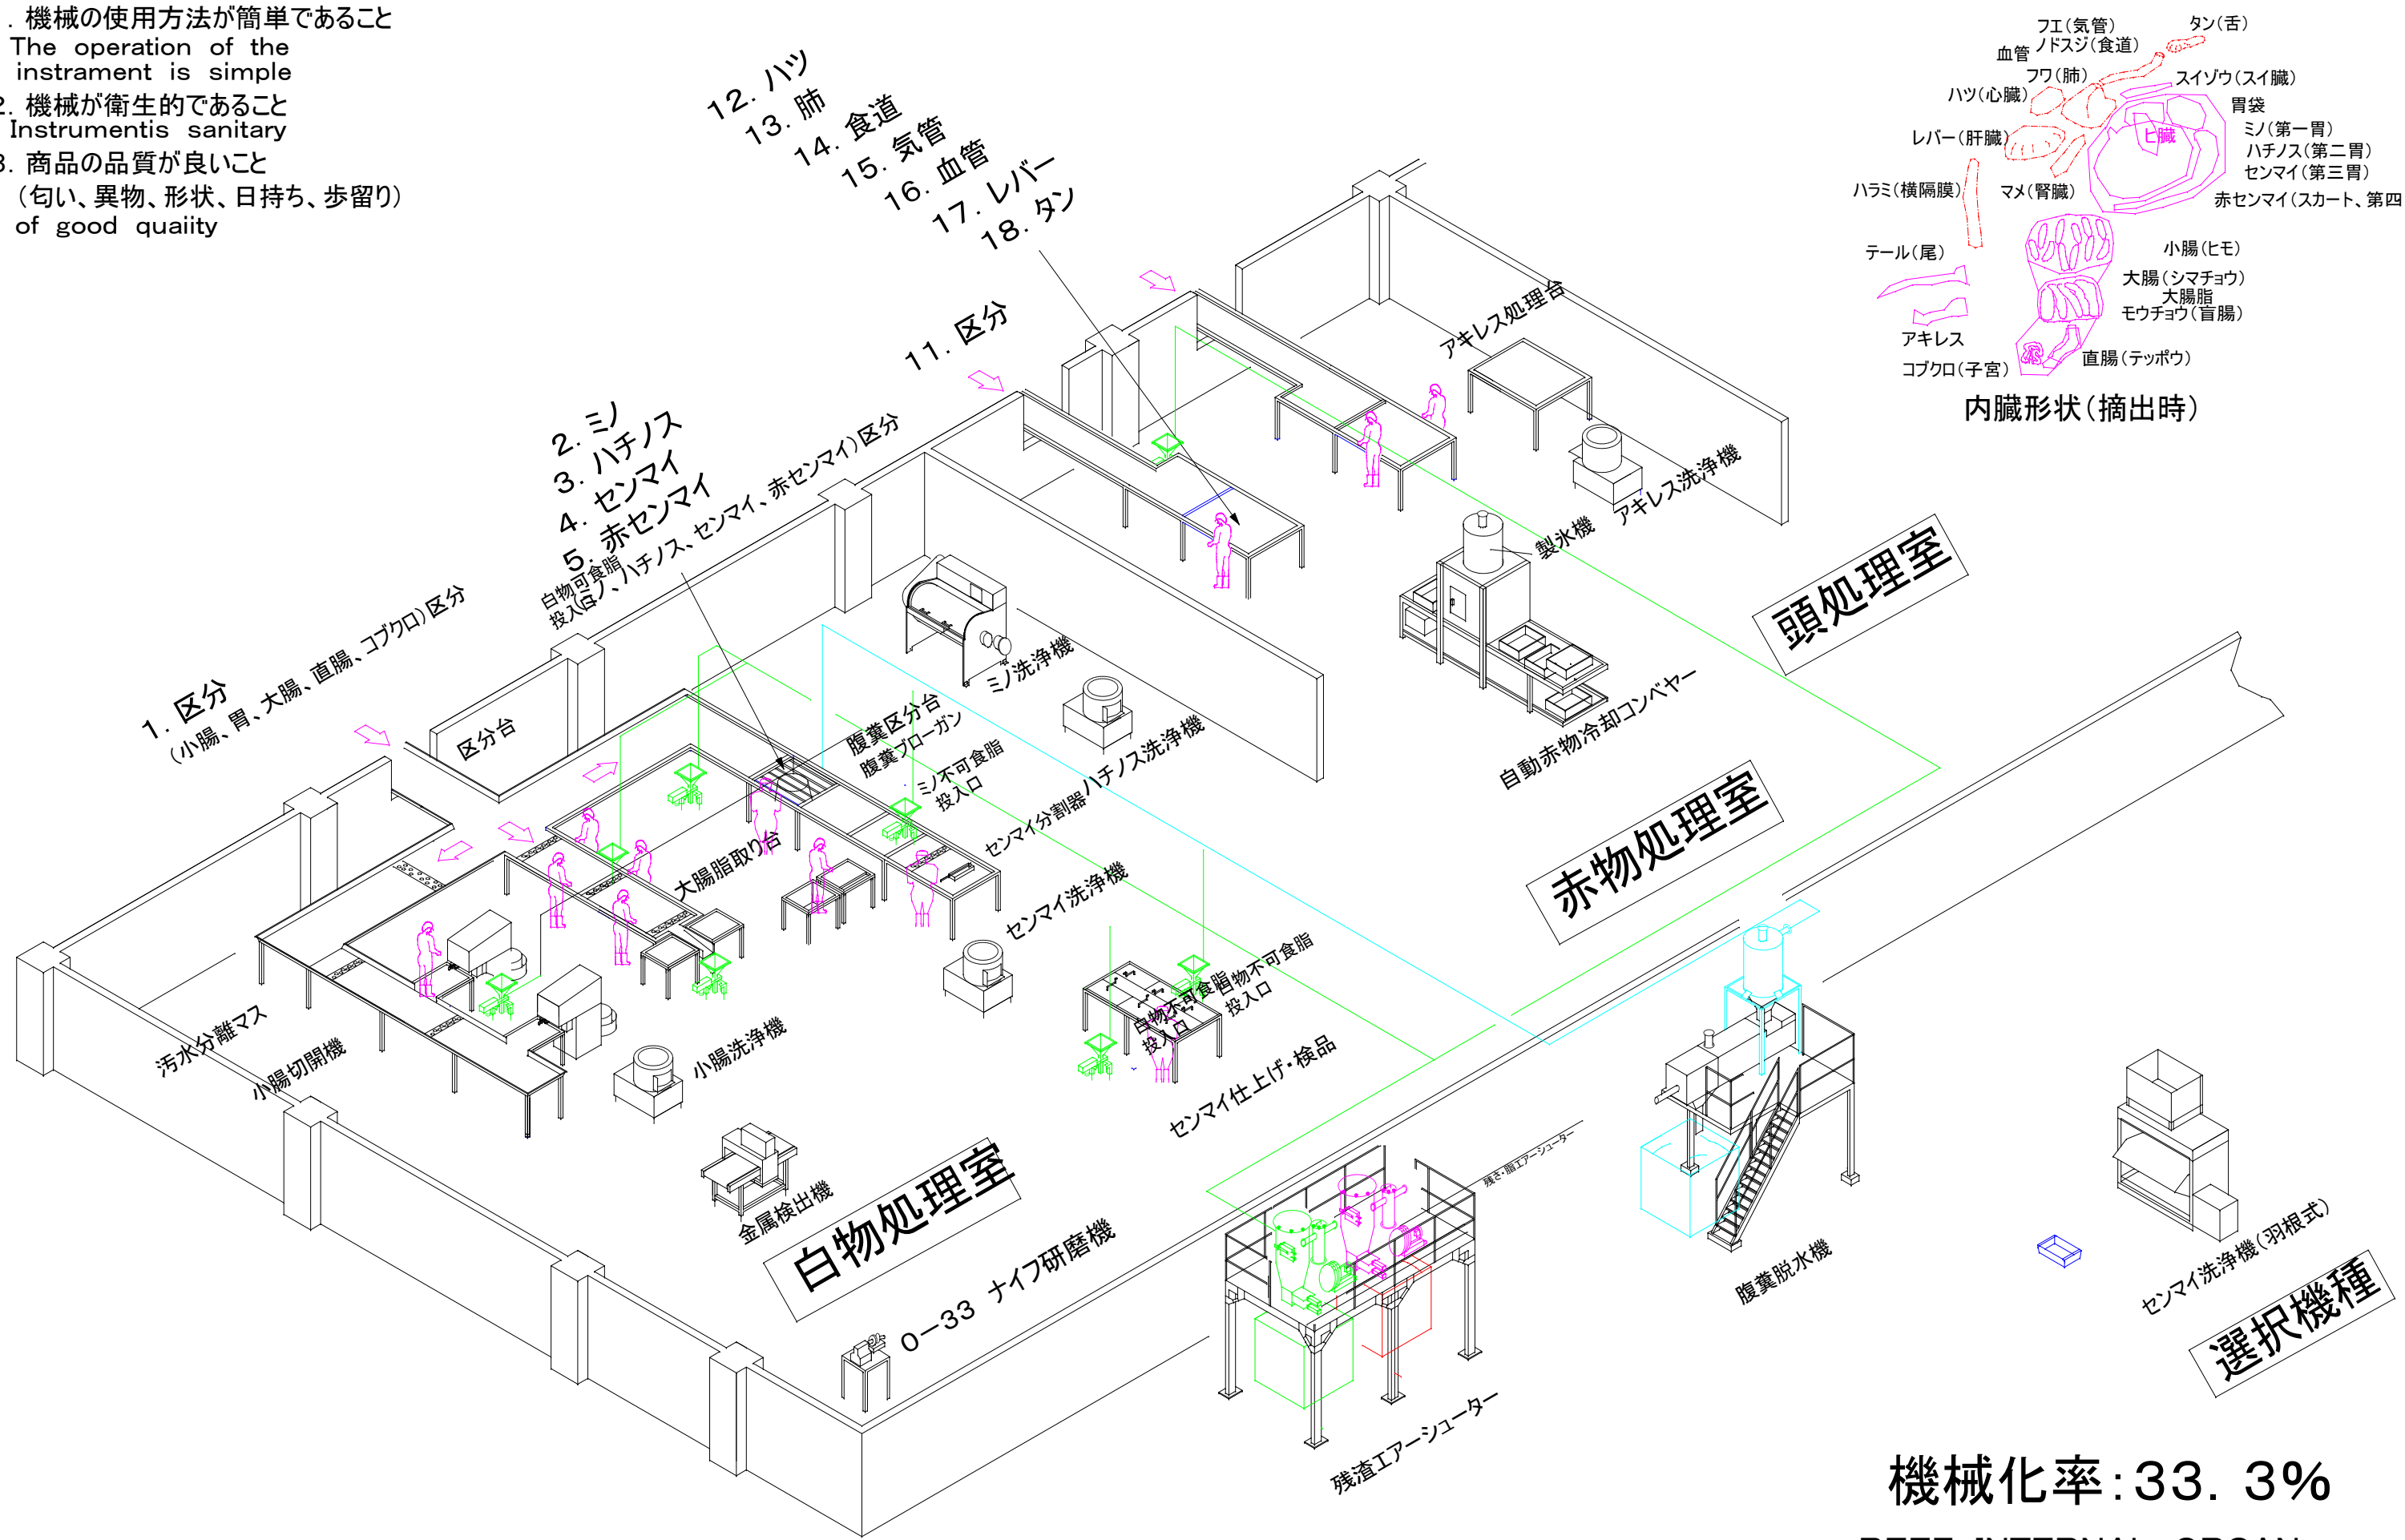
. 機械の使用方法が簡単であること
The operation of the instrament is simple
2. 機械が衛生的であること
Instrumentis sanitary
3. 商品の品質が良いこと
（匂い、異物、形状、日持ち、歩留り）
of good quaiity

12. ハツ
13. 肺
14. 食道
15. 気管
16. 血管
17. レバー
18. タン

11. 区分

2. ミノ
3. ハチノス
4. センマイ
5. 赤センマイ
白物可食脂投入口
（ミノ、ハチノス、センマイ、赤センマイ）区分

1. 区分
（小腸、胃、大腸、直腸、コブクロ）区分

区分台
腹糞区分台
腹糞ブローガン
ミノ不可食脂投入口
ミノ洗浄機
センマイ分割器
ハチノス洗浄機
大腸脂取り台
センマイ洗浄機
白物不可食脂投入口
白物不可食脂投入口
センマイ仕上げ・検品
汚水分離マス
小腸切開機
小腸洗浄機
金属検出機
白物処理室
O−33 ナイフ研磨機
残渣エアーシューター
残さ・脂エアーシューター
腹糞脱水機
センマイ洗浄機（羽根式）
選択機種
アキレス処理台
アキレス洗浄機
製氷機
自動赤物冷却コンベヤー
頭処理室
赤物処理室

フエ（気管）
タン（舌）
血管
ノドスジ（食道）
フワ（肺）
スイゾウ（スイ臓）
ハツ（心臓）
胃袋
レバー（肝臓）
ヒ臓
ミノ（第一胃）
ハチノス（第二胃）
センマイ（第三胃）
ハラミ（横隔膜）
マメ（腎臓）
赤センマイ（スカート、第四
テール（尾）
小腸（ヒモ）
大腸（シマチョウ）
大腸脂
モウチョウ（盲腸）
アキレス
コブクロ（子宮）
直腸（テッポウ）
内臓形状（摘出時）

機械化率：33. 3%